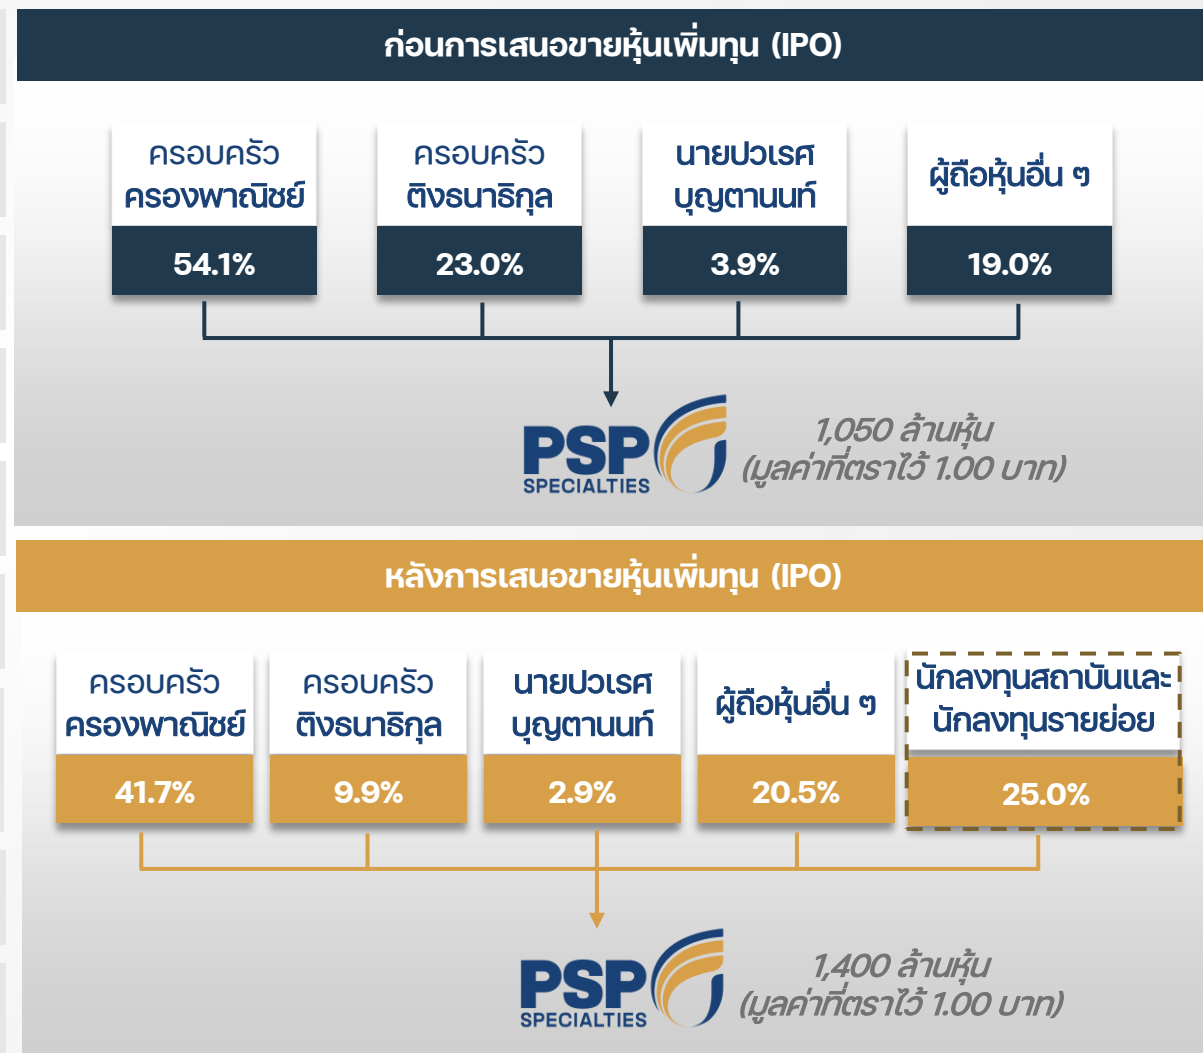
ก่อนการเสนอขายหุ้นเพิ่มทุน (IPO)

ครอบครัว ครองพาณิชย์
54.1%

ครอบครัว ติงธนาธิกุล
23.0%

นายปวเรศ บุญตานนท์
3.9%

ผู้ถือหุ้นอื่น ๆ
19.0%

PSP SPECIALTIES

1,050 ล้านหุ้น (มูลค่าที่ตราไว้ 1.00 บาท)

หลังการเสนอขายหุ้นเพิ่มทุน (IPO)

ครอบครัว ครองพาณิชย์
41.7%

ครอบครัว ติงธนาธิกุล
9.9%

นายปวเรศ บุญตานนท์
2.9%

ผู้ถือหุ้นอื่น ๆ
20.5%

นักลงทุนสถาบันและ นักลงทุนรายย่อย
25.0%

PSP SPECIALTIES

1,400 ล้านหุ้น (มูลค่าที่ตราไว้ 1.00 บาท)